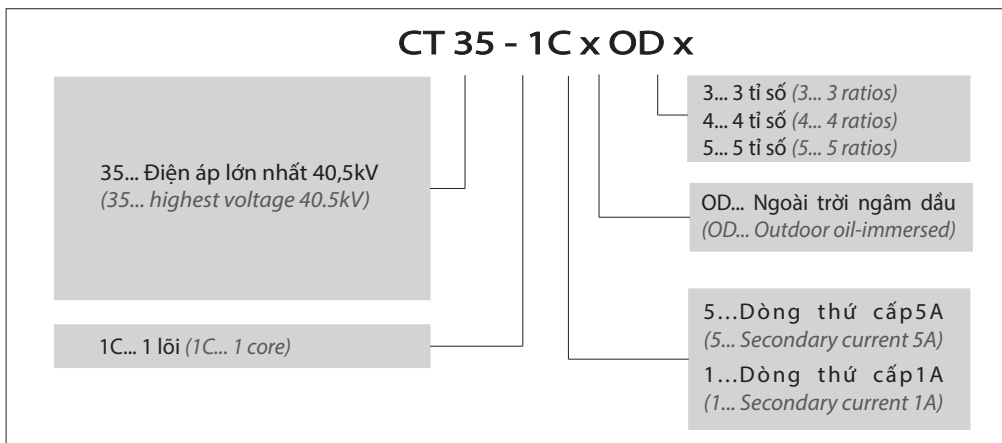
CT 35 - 1C x OD x

35... Điện áp lớn nhất 40,5kV
(35... highest voltage 40.5kV)

1C... 1 lõi (1C... 1 core)

3... 3 tỉ số (3... 3 ratios)
4... 4 tỉ số (4... 4 ratios)
5... 5 tỉ số (5... 5 ratios)

OD... Ngoài trời ngâm dầu
(OD... Outdoor oil-immersed)

5...Dòng thứ cấp5A
(5... Secondary current 5A)
1...Dòng thứ cấp1A
(1... Secondary current 1A)